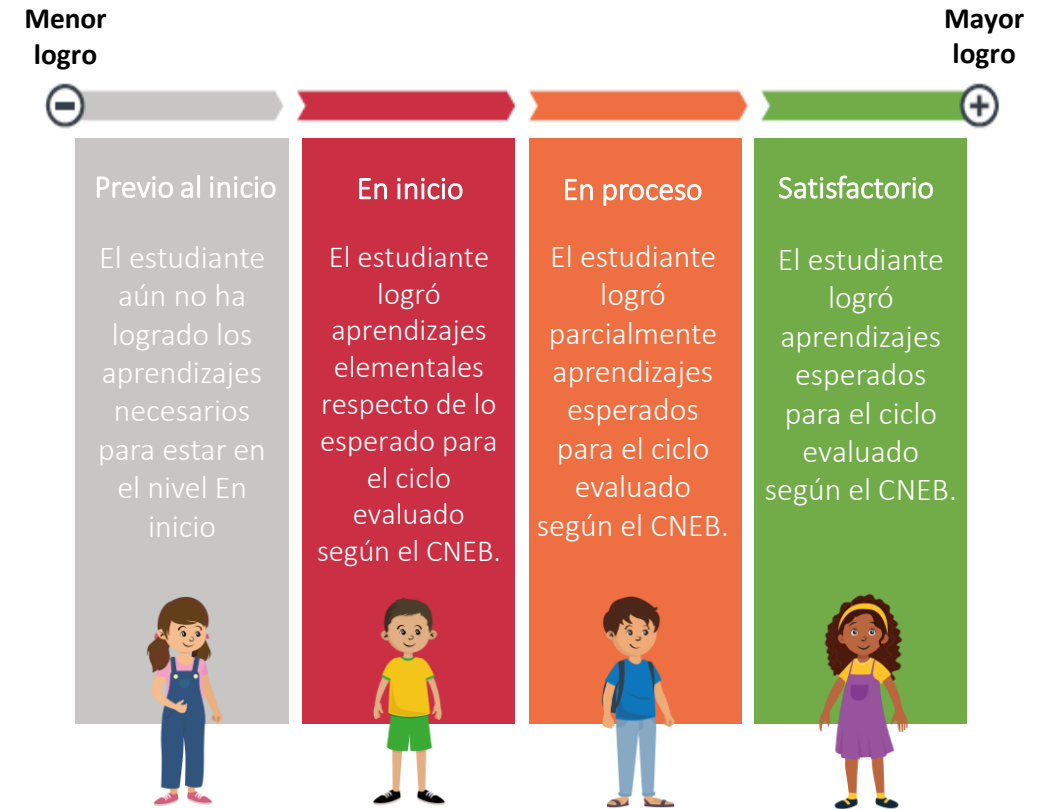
Menor logro

Mayor logro

Previo al inicio

El estudiante aún no ha logrado los aprendizajes necesarios para estar en el nivel En inicio

En inicio

El estudiante logró aprendizajes elementales respecto de lo esperado para el ciclo evaluado según el CNEB.

En proceso

El estudiante logró parcialmente aprendizajes esperados para el ciclo evaluado según el CNEB.

Satisfactorio

El estudiante logró aprendizajes esperados para el ciclo evaluado según el CNEB.